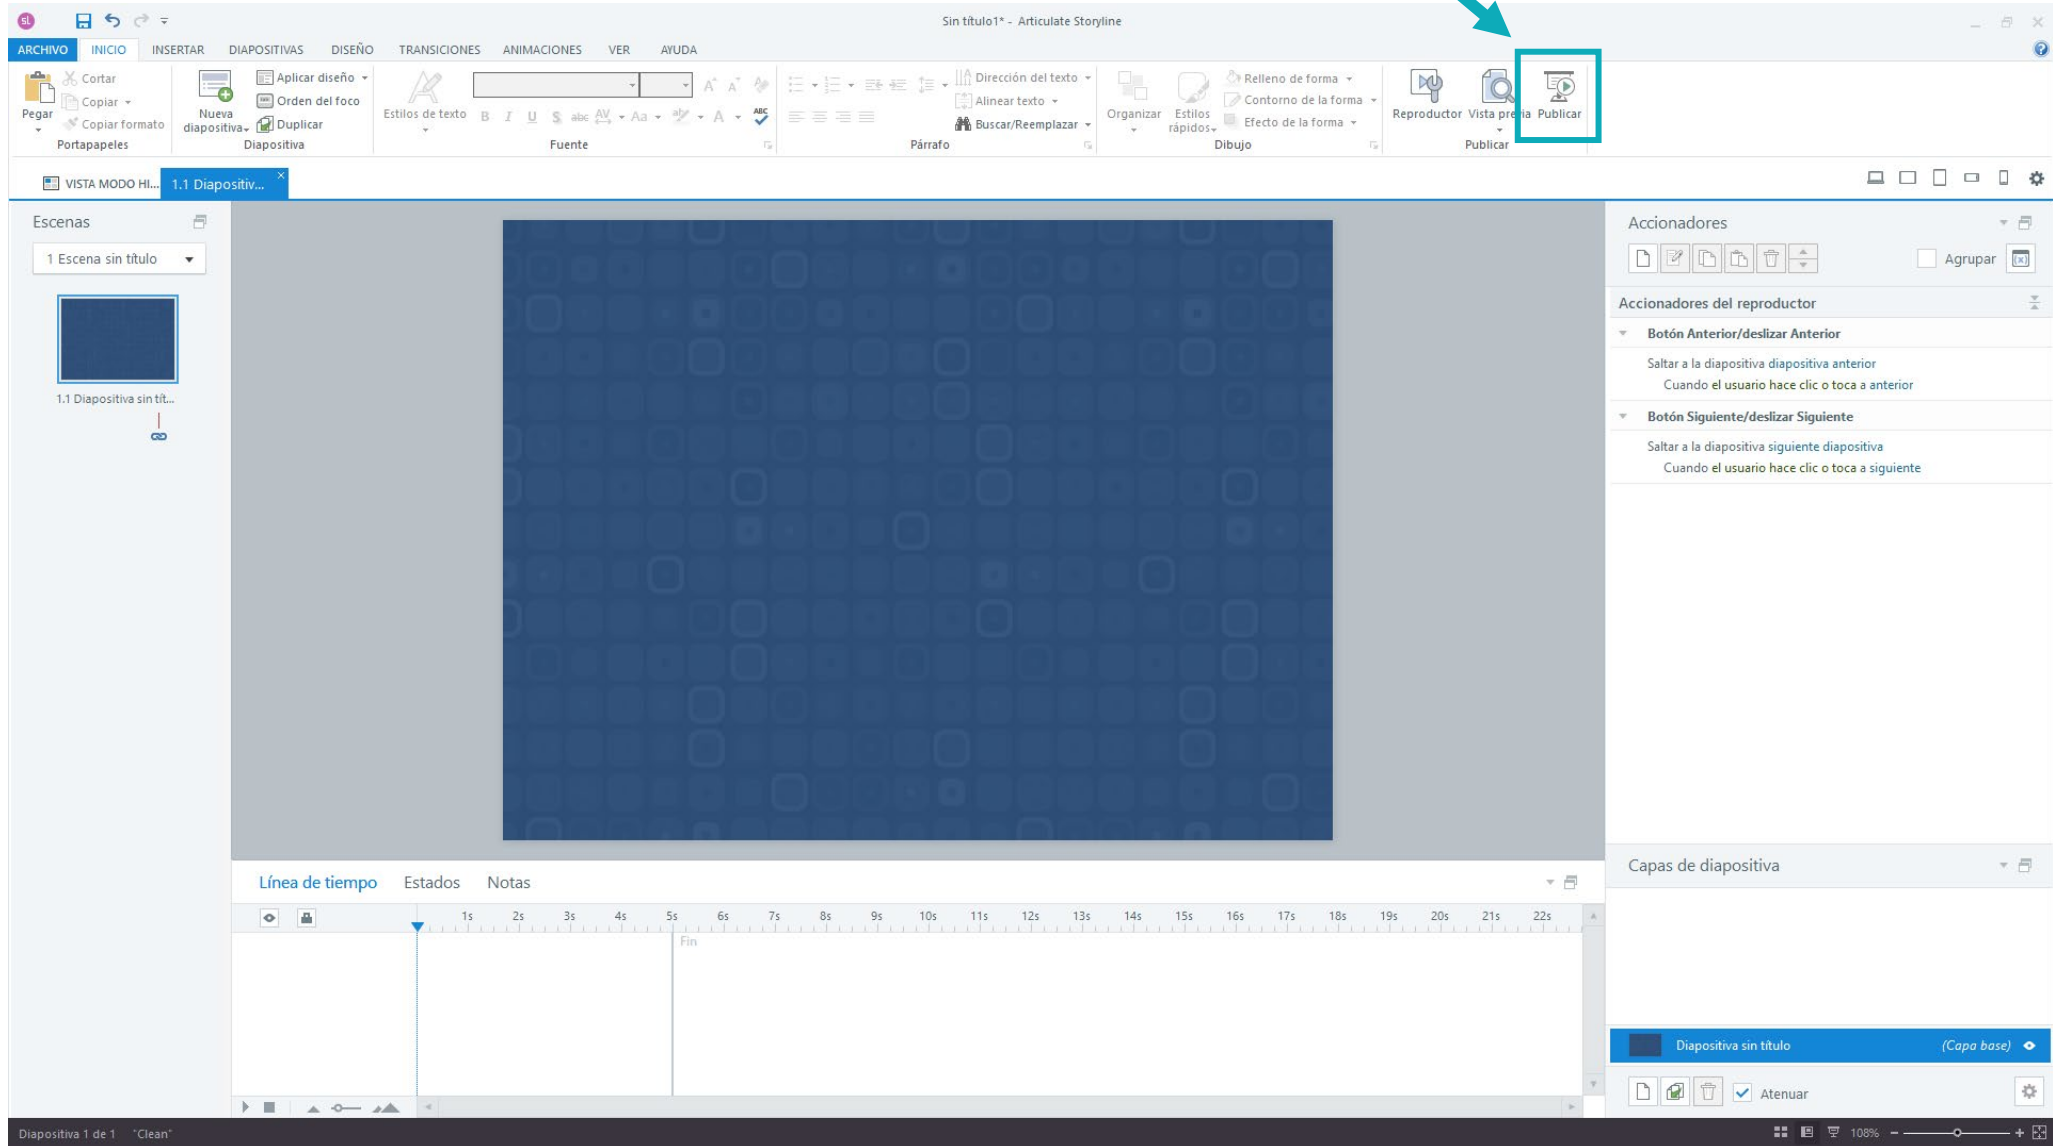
Sin título1* - Articulate Storyline

ARCHIVO INICIO INSERTAR DIAPOSITIVAS DISEÑO TRANSICIONES ANIMACIONES VER AYUDA

Pegar
Cortar
Copiar
Copiar formato
Portapapeles

Nueva diapositiva
Aplicar diseño
Orden del foco
Duplicar
Diapositiva

Estilos de texto
B I U S abc
Fuente

Dirección del texto
Alinear texto
Buscar/Reemplazar
Párrafo

Organizar
Estilos rápidos
Relleno de forma
Contorno de la forma
Efecto de la forma
Dibujo

Reproductor
Vista previa
Publicar
Publicar

VISTA MODO HI... 1.1 Diapositiv...

Escenas
1 Escena sin título
1.1 Diapositiva sin tít...

Accionadores
Agrupar
Accionadores del reproductor
Botón Anterior/deslizar Anterior
Saltar a la diapositiva diapositiva anterior
Cuando el usuario hace clic o toca a anterior
Botón Siguiente/deslizar Siguiente
Saltar a la diapositiva siguiente diapositiva
Cuando el usuario hace clic o toca a siguiente

Capas de diapositiva
Diapositiva sin título (Capa base)
Atenuar

Línea de tiempo Estados Notas
1s 2s 3s 4s 5s 6s 7s 8s 9s 10s 11s 12s 13s 14s 15s 16s 17s 18s 19s 20s 21s 22s
Fin

Diapositiva 1 de 1 "Clean"
108%